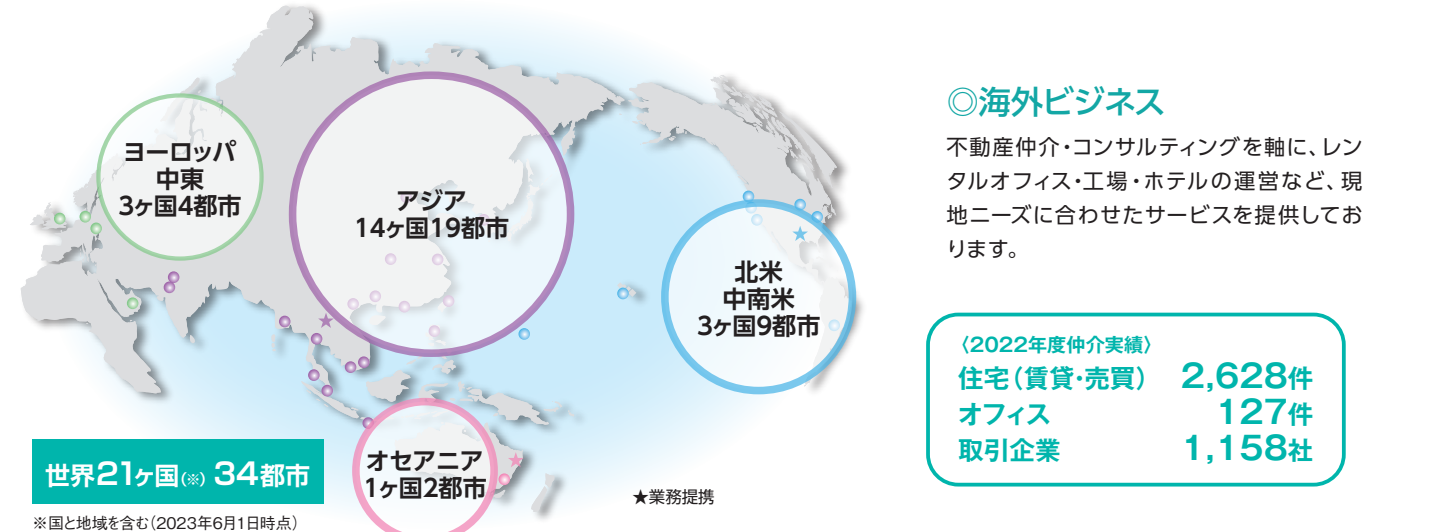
ヨーロッパ
中東
3ヶ国4都市

アジア
14ヶ国19都市

北米
中南米
3ヶ国9都市

オセアニア
1ヶ国2都市

世界21ヶ国(※) 34都市

※国と地域を含む(2023年6月1日時点)

★業務提携

◎海外ビジネス

不動産仲介・コンサルティングを軸に、レンタルオフィス・工場・ホテルの運営など、現地ニーズに合わせたサービスを提供しております。

〈2022年度仲介実績〉

| | |
|---|---|
| 住宅(賃貸・売買) | 2,628件 |
| オフィス | 127件 |
| 取引企業 | 1,158社 |